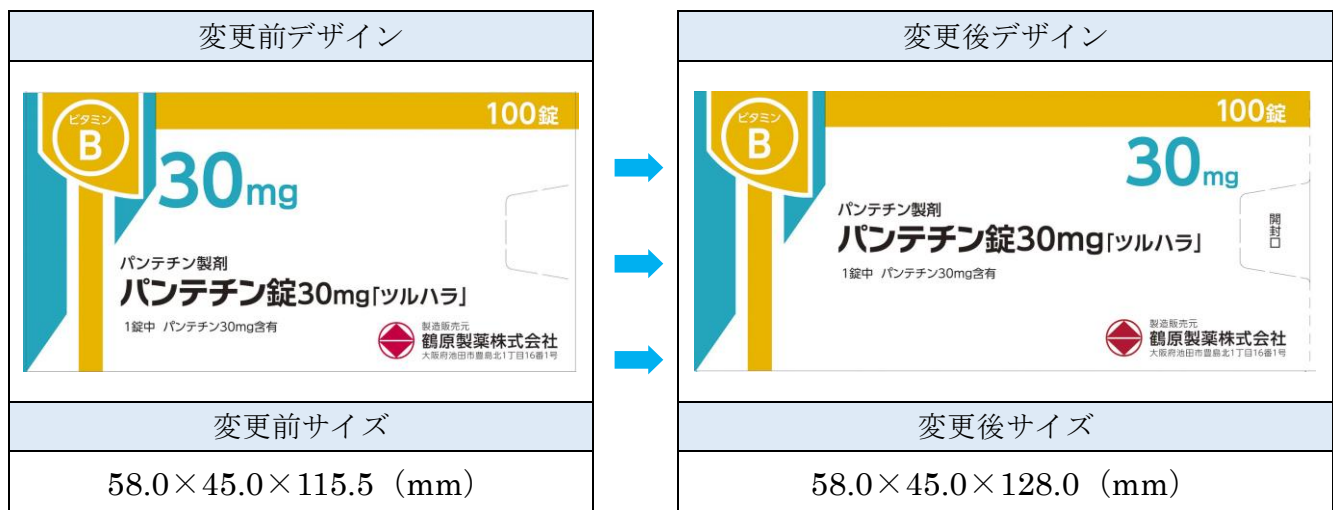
変更前デザイン

ビタミン
B
100錠
30mg
パンテチン製剤
パンテチン錠30mg「ツルハラ」
1錠中 パンテチン30mg含有
製造販売元
鶴原製薬株式会社
大阪府池田市豊島北1丁目16番1号

変更前サイズ

58.0×45.0×115.5（mm）

変更後デザイン

ビタミン
B
100錠
30mg
パンテチン製剤
パンテチン錠30mg「ツルハラ」
1錠中 パンテチン30mg含有
開封口
製造販売元
鶴原製薬株式会社
大阪府池田市豊島北1丁目16番1号

変更後サイズ

58.0×45.0×128.0（mm）